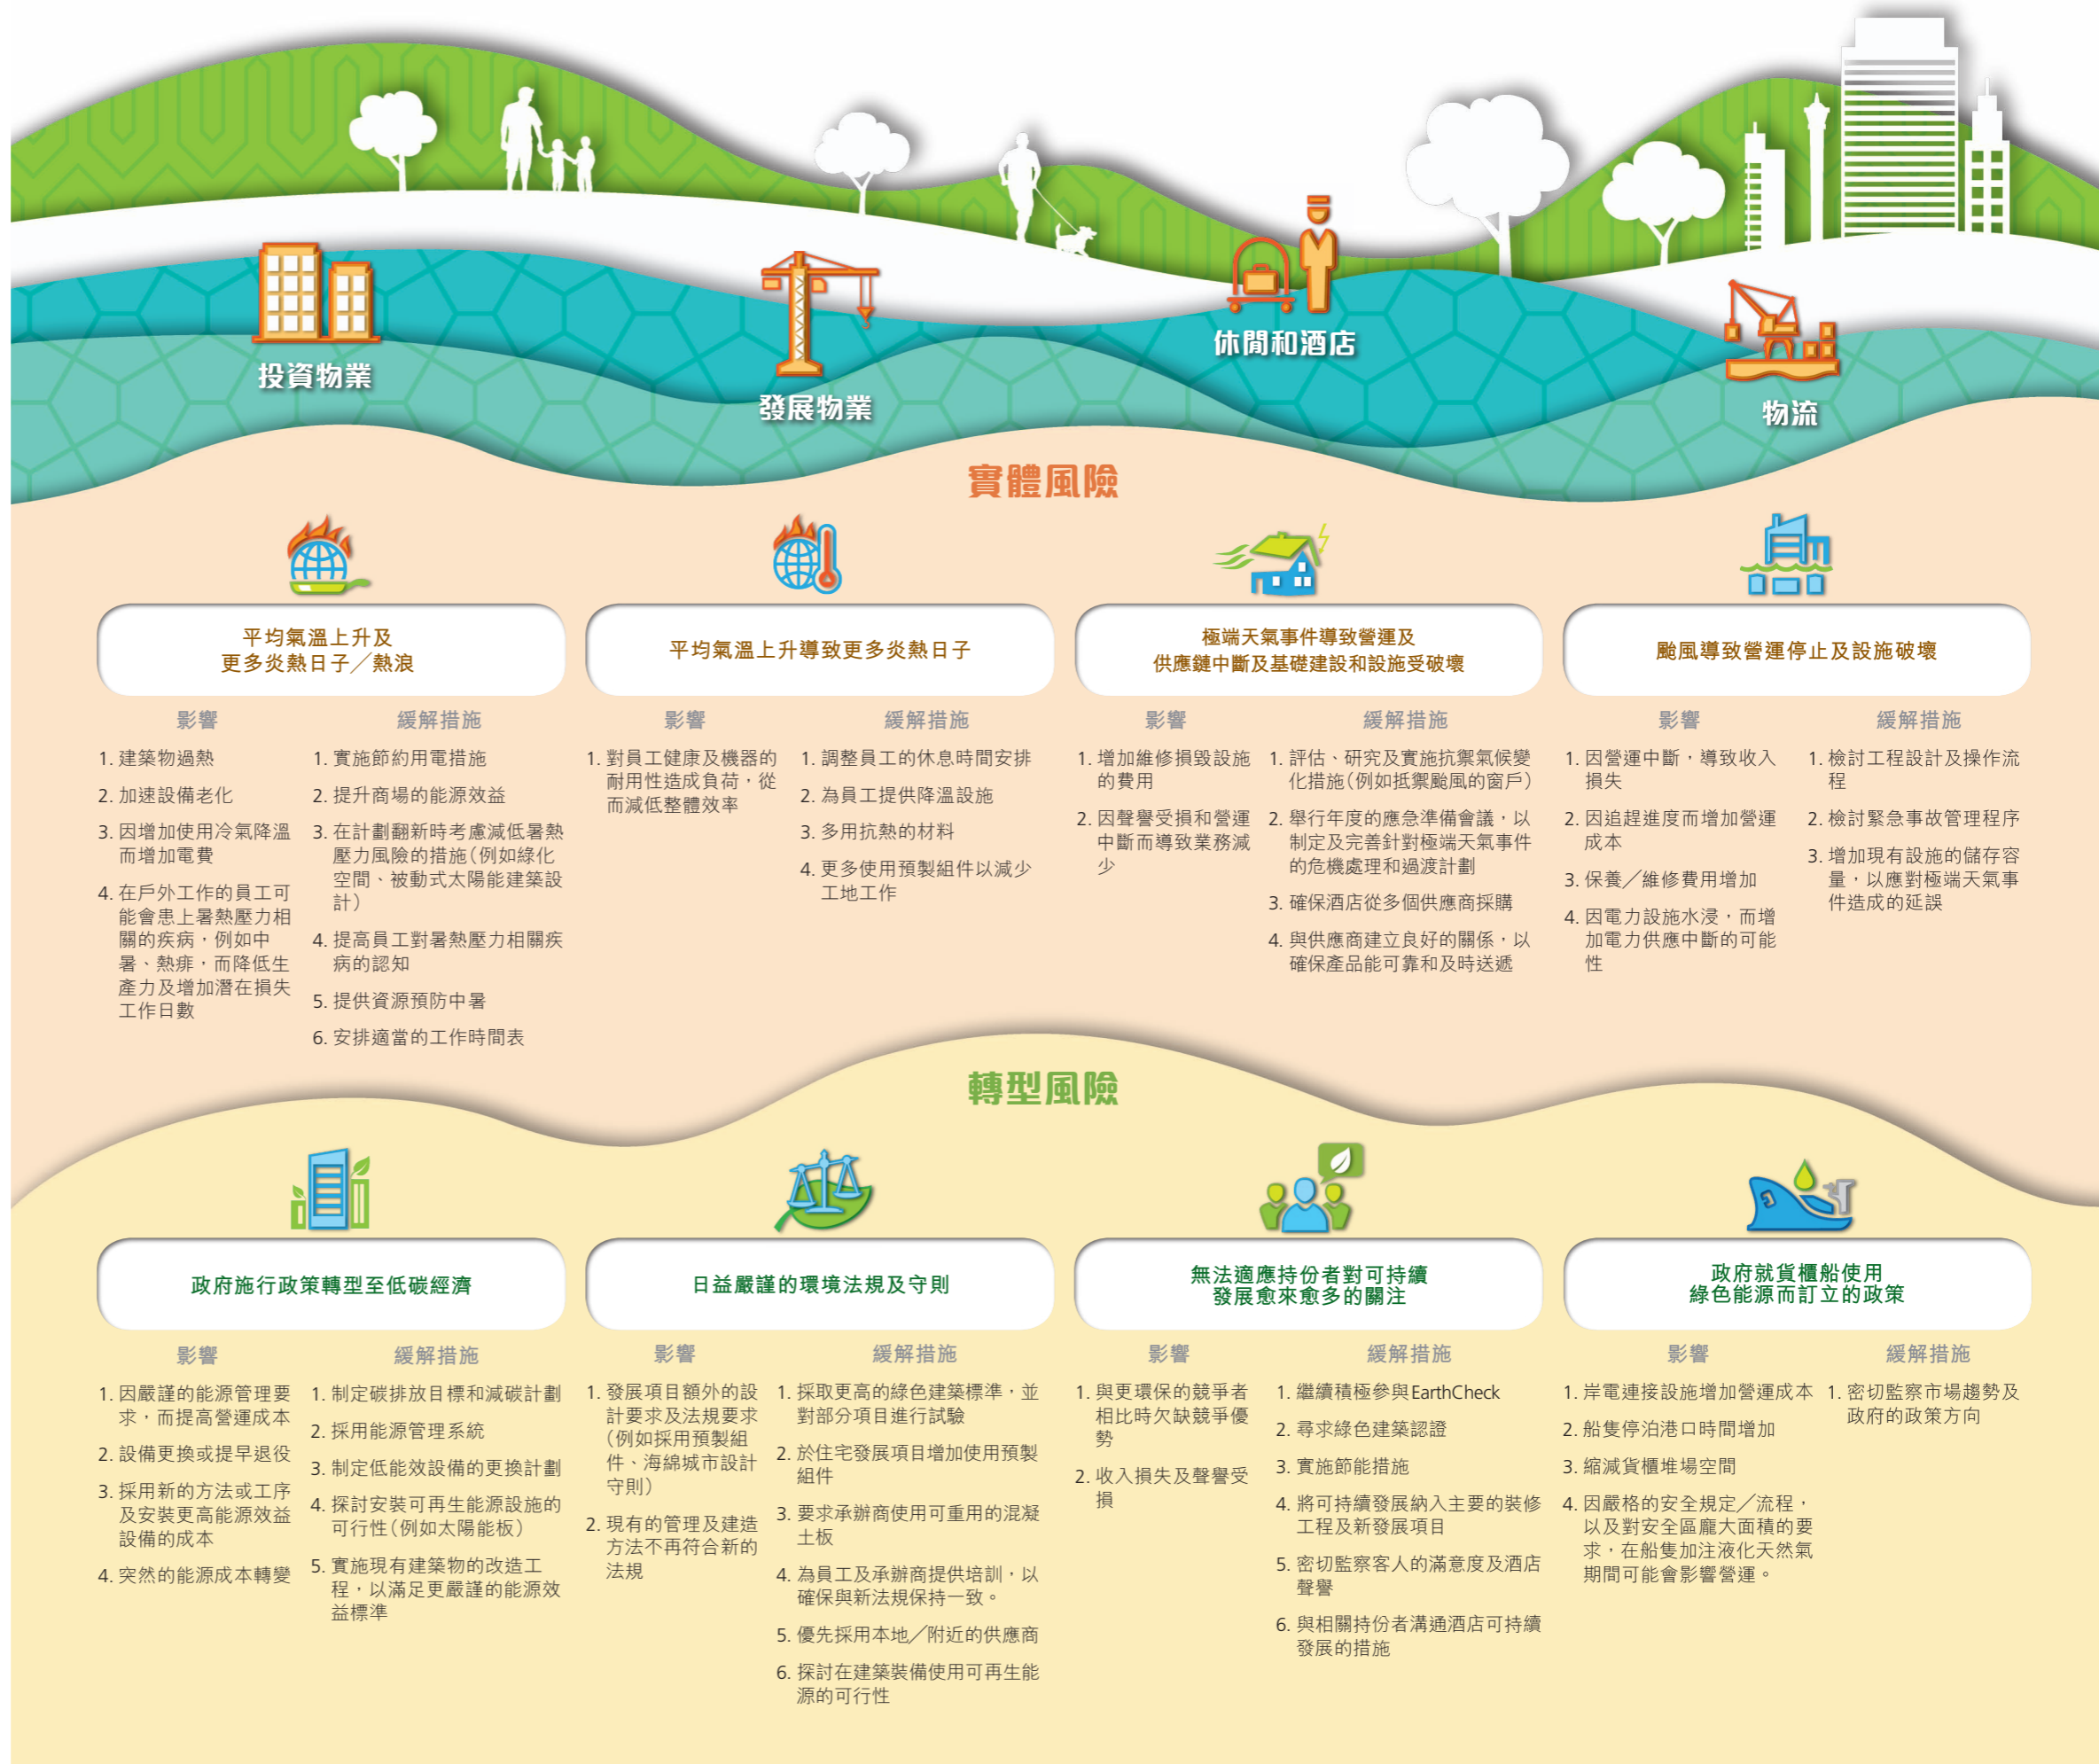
投資物業

發展物業

休閒和酒店

物流

實體風險

平均氣溫上升及
更多炎熱日子／熱浪

影響

1. 建築物過熱
2. 加速設備老化
3. 因增加使用冷氣降溫而增加電費
4. 在戶外工作的員工可能會患上暑熱壓力相關的疾病，例如中暑、熱痱，而降低生產力及增加潛在損失工作日數

緩解措施

1. 實施節約用電措施
2. 提升商場的能源效益
3. 在計劃翻新時考慮減低暑熱壓力風險的措施（例如綠化空間、被動式太陽能建築設計）
4. 提高員工對暑熱壓力相關疾病的認知
5. 提供資源預防中暑
6. 安排適當的工作時間表

平均氣溫上升導致更多炎熱日子

影響

1. 對員工健康及機器的耐用性造成負荷，從而減低整體效率

緩解措施

1. 調整員工的休息時間安排
2. 為員工提供降溫設施
3. 多用抗熱的材料
4. 更多使用預製組件以減少工地工作

極端天氣事件導致營運及
供應鏈中斷及基礎建設和設施受破壞

影響

1. 增加維修損毀設施的費用
2. 因聲譽受損和營運中斷而導致業務減少

緩解措施

1. 評估、研究及實施抗禦氣候變化措施（例如抵禦颱風的窗戶）
2. 舉行年度的應急準備會議，以制定及完善針對極端天氣事件的危機處理和過渡計劃
3. 確保酒店從多個供應商採購
4. 與供應商建立良好的關係，以確保產品能可靠和及時送遞

颱風導致營運停止及設施破壞

影響

1. 因營運中斷，導致收入損失
2. 因追趕進度而增加營運成本
3. 保養／維修費用增加
4. 因電力設施水浸，而增加電力供應中斷的可能性

緩解措施

1. 檢討工程設計及操作流程
2. 檢討緊急事故管理程序
3. 增加現有設施的儲存容量，以應對極端天氣事件造成的延誤

轉型風險

政府施行政策轉型至低碳經濟

影響

1. 因嚴謹的能源管理要求，而提高營運成本
2. 設備更換或提早退役
3. 採用新的方法或工序及安裝更高能源效益設備的成本
4. 突然的能源成本轉變

緩解措施

1. 制定碳排放目標和減碳計劃
2. 採用能源管理系統
3. 制定低能效設備的更換計劃
4. 探討安裝可再生能源設施的可行性（例如太陽能板）
5. 實施現有建築物的改造工程，以滿足更嚴謹的能源效益標準

日益嚴謹的環境法規及守則

影響

1. 發展項目額外的設計要求及法規要求（例如採用預製組件、海綿城市設計守則）
2. 現有的管理及建造方法不再符合新的法規

緩解措施

1. 採取更高的綠色建築標準，並對部分項目進行試驗
2. 於住宅發展項目增加使用預製組件
3. 要求承辦商使用可重用的混凝土板
4. 為員工及承辦商提供培訓，以確保與新法規保持一致。
5. 優先採用本地／附近的供應商
6. 探討在建築裝備使用可再生能源的可行性

無法適應持份者對可持續
發展愈來愈多的關注

影響

1. 與更環保的競爭者相比時欠缺競爭優勢
2. 收入損失及聲譽受損

緩解措施

1. 繼續積極參與EarthCheck
2. 尋求綠色建築認證
3. 實施節能措施
4. 將可持續發展納入主要的裝修工程及新發展項目
5. 密切監察客人的滿意度及酒店聲譽
6. 與相關持份者溝通酒店可持續發展的措施

政府就貨櫃船使用
綠色能源而訂立的政策

影響

1. 岸電連接設施增加營運成本
2. 船隻停泊港口時間增加
3. 縮減貨櫃堆場空間
4. 因嚴格的安全規定／流程，以及對安全區龐大面積的要求，在船隻加注液化天然氣期間可能會影響營運。

緩解措施

1. 密切監察市場趨勢及政府的政策方向